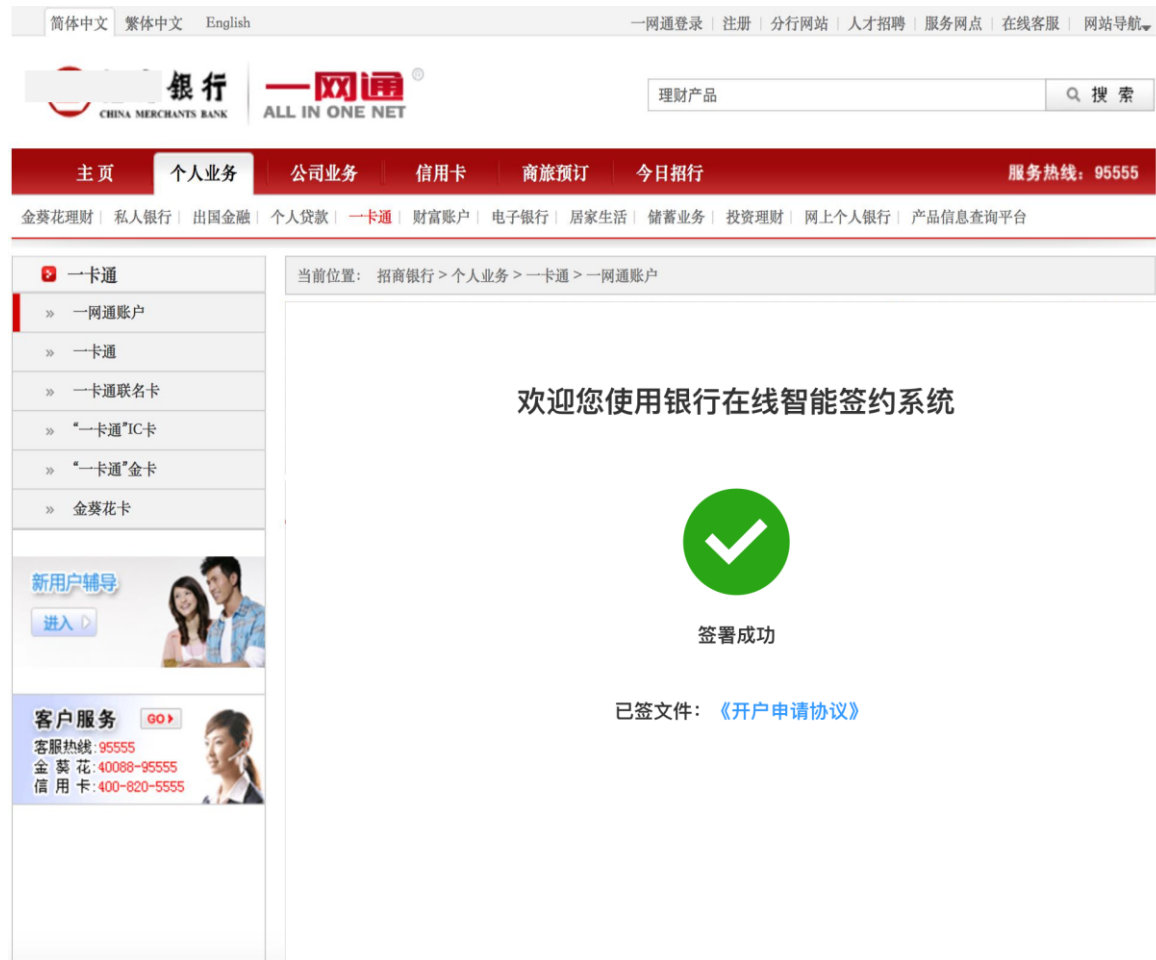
简体中文 繁体中文 English

一网通登录 | 注册 | 分行网站 | 人才招聘 | 服务网点 | 在线客服 | 网站导航

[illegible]银行 CHINA MERCHANTS BANK 一网通 ALL IN ONE NET

理财产品 搜索

主页 个人业务 公司业务 信用卡 商旅预订 今日招行 服务热线：95555

金葵花理财 | 私人银行 | 出国金融 | 个人贷款 | 一卡通 | 财富账户 | 电子银行 | 居家生活 | 储蓄业务 | 投资理财 | 网上个人银行 | 产品信息查询平台

一卡通

» 一网通账户

» 一卡通

» 一卡通联名卡

» "一卡通"IC卡

» "一卡通"金卡

» 金葵花卡

新用户辅导 进入

客户服务 GO
客服热线:95555
金葵花:40088-95555
信用卡:400-820-5555

当前位置： 招商银行 > 个人业务 > 一卡通 > 一网通账户

欢迎您使用银行在线智能签约系统

签署成功

已签文件：《开户申请协议》